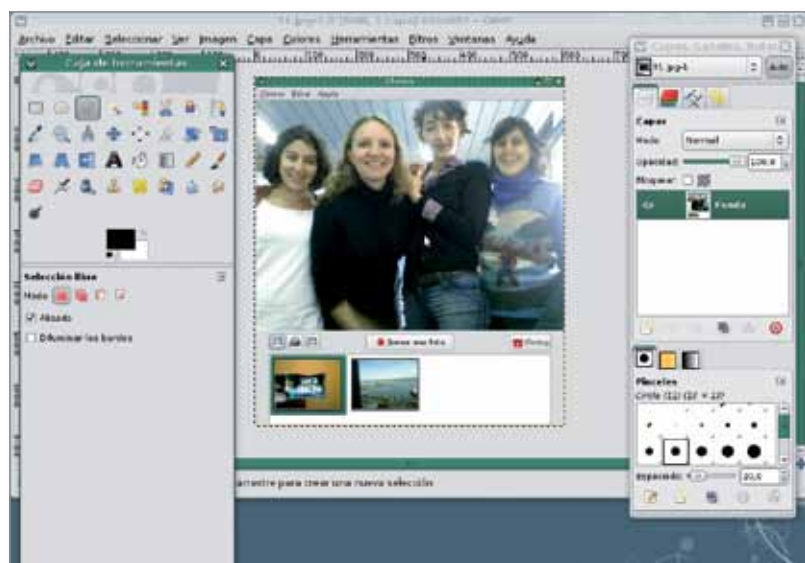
Archivo Editar Seleccionar Ver Imagen Capa Colores Herramientas Filtros Ventanas Ayuda

Caja de herramientas

Selección libre
Modo:
Alisado
Difuminar los bordes

Cheese
Sacar una foto

arrastre para crear una nueva selección

Capas, Canales, Rutas
Capas
Modo: Normal
Opacidad 100,0
Bloquear:
Fondo

Pinceles
Circle (11) (11 × 11)
Espaciado 20,0